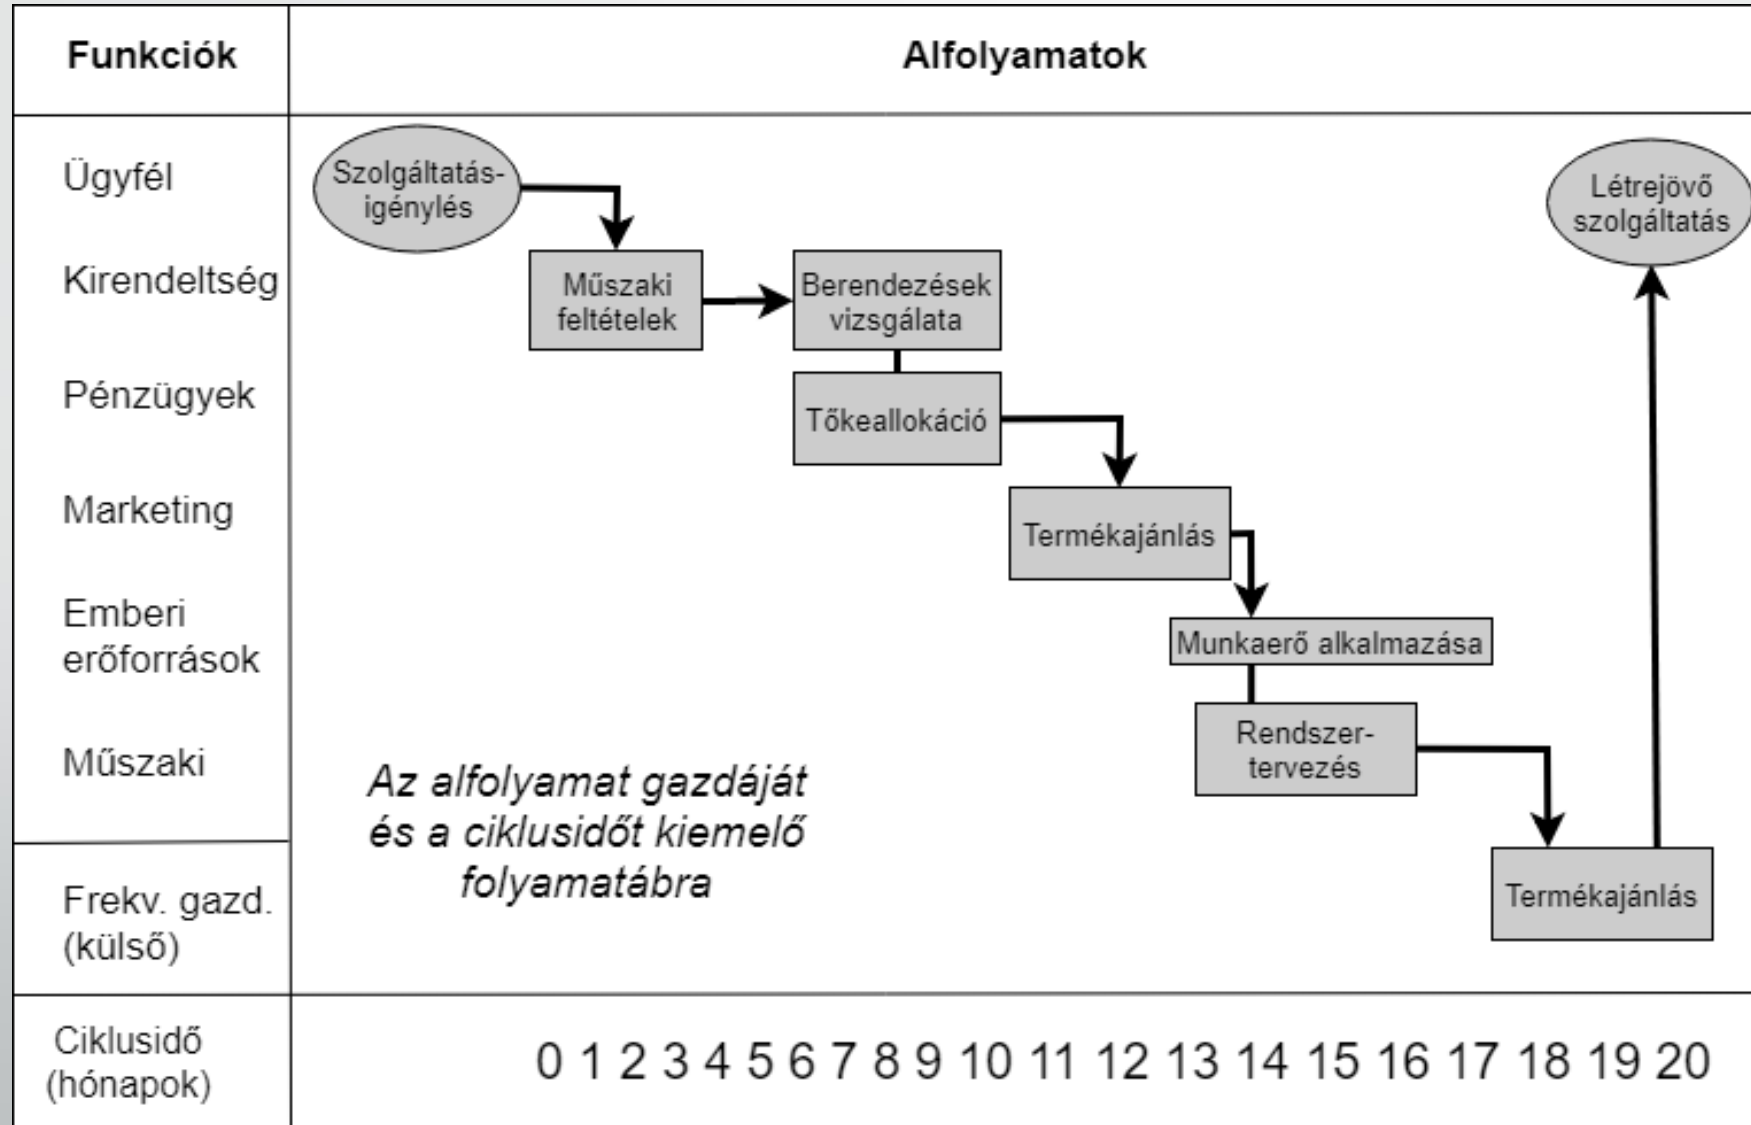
Funkciók

Alfolyamatok

Ügyfél

Kirendeltség

Pénzügyek

Marketing

Emberi erőforrások

Műszaki

Frekv. gazd. (külső)

Ciklusidő (hónapok)

Szolgáltatás-igénylés

Műszaki feltételek

Berendezések vizsgálata

Tőkeallokáció

Termékajánlás

Munkaerő alkalmazása

Rendszer-tervezés

Termékajánlás

Létrejövő szolgáltatás

Az alfolyamat gazdáját és a ciklusidőt kiemelő folyamatábra

0 1 2 3 4 5 6 7 8 9 10 11 12 13 14 15 16 17 18 19 20